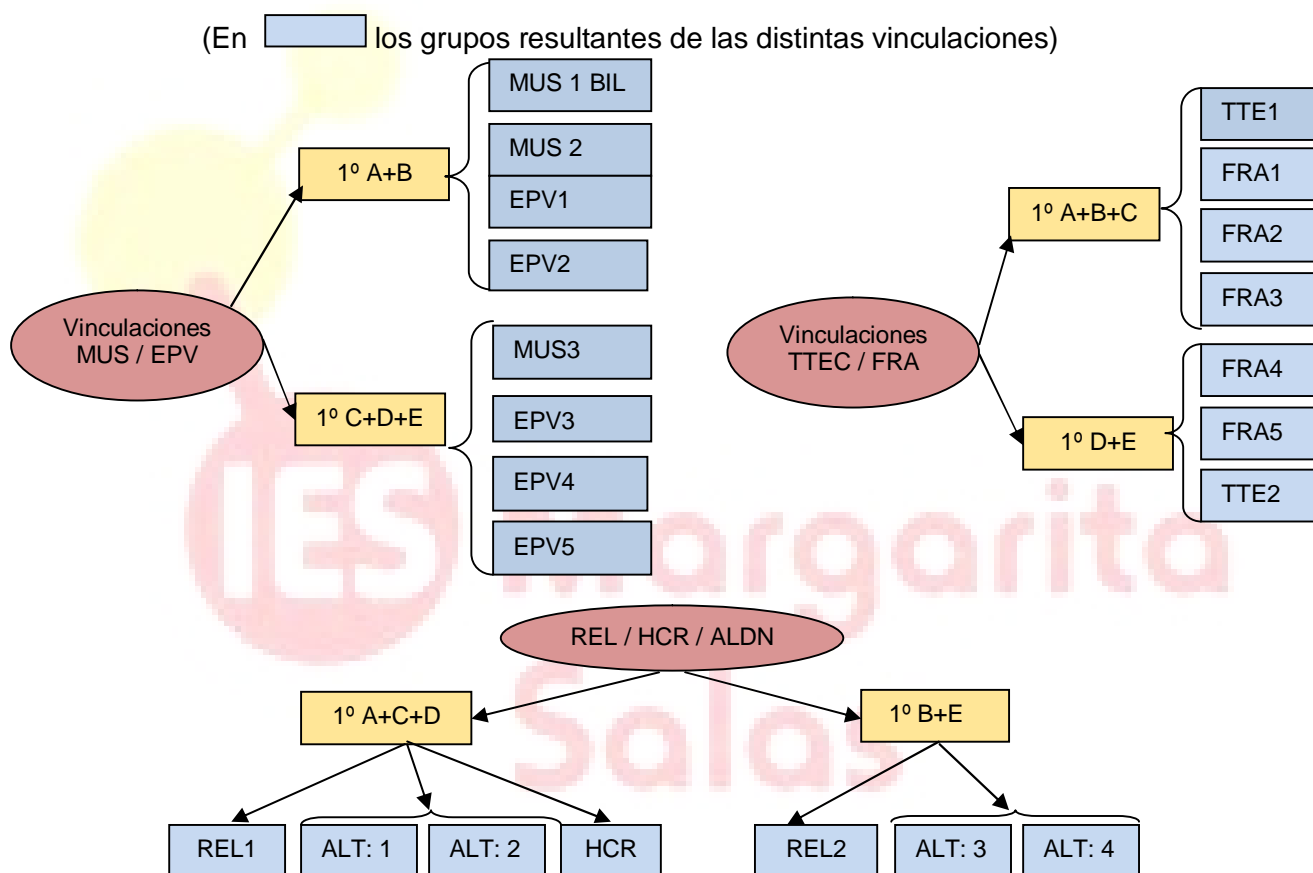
(En los grupos resultantes de las distintas vinculaciones)

Vinculaciones MUS / EPV

1º A+B

MUS 1 BIL

MUS 2

EPV1

EPV2

1º C+D+E

MUS3

EPV3

EPV4

EPV5

Vinculaciones TTEC / FRA

1º A+B+C

TTE1

FRA1

FRA2

FRA3

1º D+E

FRA4

FRA5

TTE2

IES Margarita Salas

REL / HCR / ALDN

1º A+C+D

REL1

ALT: 1

ALT: 2

HCR

1º B+E

REL2

ALT: 3

ALT: 4